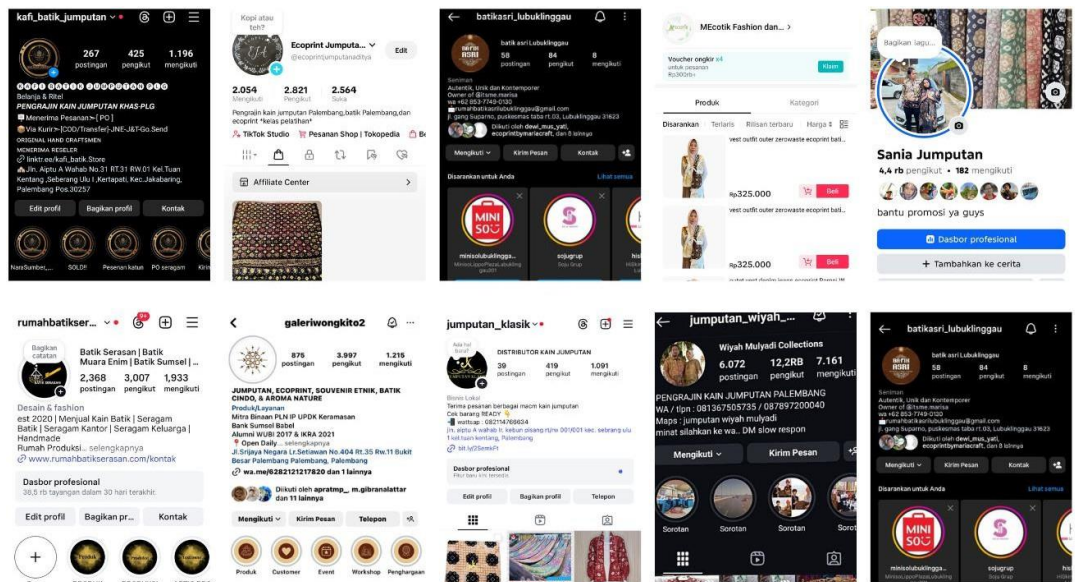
kafi_batik_jumputan
267 postingan
425 pengikut
1.196 mengikuti
KAFI BATIK JUMPUTAN PLG
Belanja & Ritel
PENGRAJIN KAIN JUMPUTAN KHAS-PLG
Menerima Pesanan [PO]
Via Kurir [COD/Transfer]-JNE-J&T-Go.Send
ORIGINAL HAND CRAFTSMEN
MENERIMA RESELER
linktr.ee/kafi_batik.Store
Jln. Aiptu A Wahab No.31 RT.31 RW.01 Kel.Tuan Kentang ,Seberang Ulu I ,Kertapati, Kec.Jakabaring, Palembang Pos.30257
Edit profil
Bagikan profil
Kontak
NaraSumber,...
SOLD!
Pesanan kain
PO seragam

Kopi atau teh?
Ecoprint Jumputa...
@ecoprintjumputanaditya
Edit
2.054 Mengikuti
2.821 Pengikut
2.564 Suka
Pengrajin kain jumputan Palembang,batik Palembang,dan ecoprint *kelas pelatihan*
TikTok Studio
Pesanan Shop | Tokopedia
Affiliate Center

batikasri_lubuklinggau
batik asri Lubuklinggau
58 postingan
84 pengikut
8 mengikuti
Seniman
Autentik, Unik dan Kontemporer
Owner of @itsme.marisa
+62 853-7749-0120
rumahbatikasrilubuklinggau@gmail.com
jl. gang Suparno, puskesmas taba rt.03, Lubuklinggau 31623
Diikuti oleh dewi_mus_yati, ecoprintbymarlacraft, dan 8 lainnya
Mengikuti
Kirim Pesan
Kontak
Disarankan untuk Anda
Lihat semua
MINISO
sojugrup
Soju Grup

MEcotik Fashion dan...
Voucher ongkir x4
untuk pesanan Rp300rb+
Klaim
Produk
Kategori
Disarankan
Terlaris
Rilisan terbaru
Harga
vest outfit outer zerowaste ecoprint bati...
Rp325.000
Beli
vest outfit outer zerowaste ecoprint bati...
Rp325.000
Beli

Bagikan lagu...
Sania Jumputan
4,4 rb pengikut • 182 mengikuti
bantu promosi ya guys
Dasbor profesional
Tambahkan ke cerita

rumahbatikser...
9+
Bagikan catatan
Batik Serasan | Batik Muara Enim | Batik Sumsel |
2,368 postingan
3,007 pengikut
1,933 mengikuti
Desain & fashion
est 2020 | Menjual Kain Batik | Seragam Batik | Seragam Kantor | Seragam Keluarga | Handmade
Rumah Produksi... selengkapnya
www.rumahbatikserasan.com/kontak
Dasbor profesional
36,5 rb tayangan dalam 30 hari terakhir.
Edit profil
Bagikan pr...
Kontak

galeriwongkito2
876 postingan
3.997 pengikut
1.215 mengikuti
JUMPUTAN, ECOPRINT, SOUVENIR ETNIK, BATIK CINDO, & AROMA NATURE
Produk/Layanan
Mitra Binaan PLN IP UPDK Keramasan
Bank Sumsel Babel
Alumni WUBI 2017 & IKRA 2021
Open Daily...
Jl.Srijaya Negara Lr.Setiawan No.404 Rt.35 Rw.11 Bukit Besar Palembang Palembang, Palembang
wa.me/6282121217820 dan 1 lainnya
Diikuti oleh apratmp_ m.gibranlattar dan 11 lainnya
Mengikuti
Kirim Pesan
Telepon
Produk
Customer
Event
Workshop
Penghargaan

jumputan_klasik
Ada hal baru?
DISTRIBUTOR KAIN JUMPUTAN
39 postingan
419 pengikut
1.091 mengikuti
Bisnis Lokal
Terima pesanan berbagai macam kain jumputan
Cek barang READY
wattsap : 082114769634
Jln. aiptu A wahab II. kebun disang rt/rw 001/001 kec. seberang ulu 1 kel tuan kentang, Palembang
bit.ly/3SemiFt
Dasbor profesional
Edit profil
Bagikan profil
Telepon

jumputan_wiyah_...
Wiyah Mulyadi Collections
6.072 postingan
12,2RB pengikut
7.161 mengikuti
PENGRAJIN KAIN JUMPUTAN PALEMBANG
WA / tlpn : 081367505735 / 087897200040
Maps : jumputan wiyah mulyadi
minat silahkan ke wa.. DM slow respon
Mengikuti
Kirim Pesan
Sorotan
Sorotan
Sorotan
Sorot

batikasri_lubuklinggau
batik asri Lubuklinggau
58 postingan
84 pengikut
8 mengikuti
Seniman
Autentik, Unik dan Kontemporer
Owner of @itsme.marisa
+62 853-7749-0120
rumahbatikasrilubuklinggau@gmail.com
jl. gang Suparno, puskesmas taba rt.03, Lubuklinggau 31623
Diikuti oleh dewi_mus_yati, ecoprintbymarlacraft, dan 8 lainnya
Mengikuti
Kirim Pesan
Kontak
Disarankan untuk Anda
Lihat semua
MINISO
minisolubuklinggau
sojugrup
Soju Grup